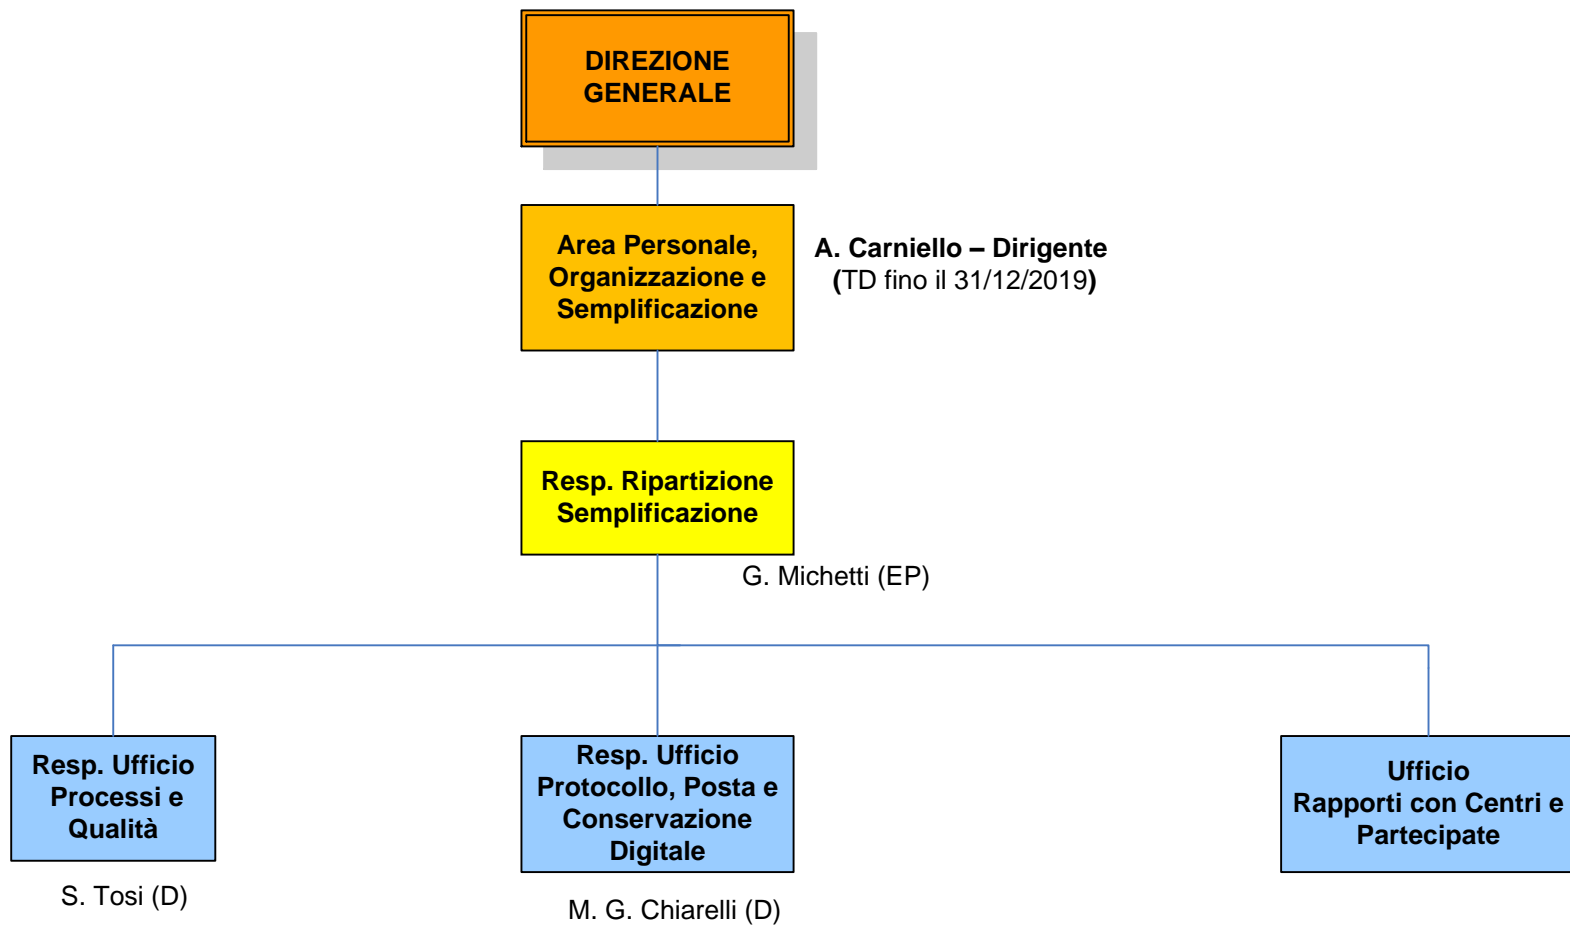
DIREZIONE GENERALE

Area Personale, Organizzazione e Semplificazione

A. Carniello – Dirigente
(TD fino il 31/12/2019)

Resp. Ripartizione Semplificazione

G. Michetti (EP)

Resp. Ufficio Processi e Qualità

S. Tosi (D)

Resp. Ufficio Protocollo, Posta e Conservazione Digitale

M. G. Chiarelli (D)

Ufficio Rapporti con Centri e Partecipate